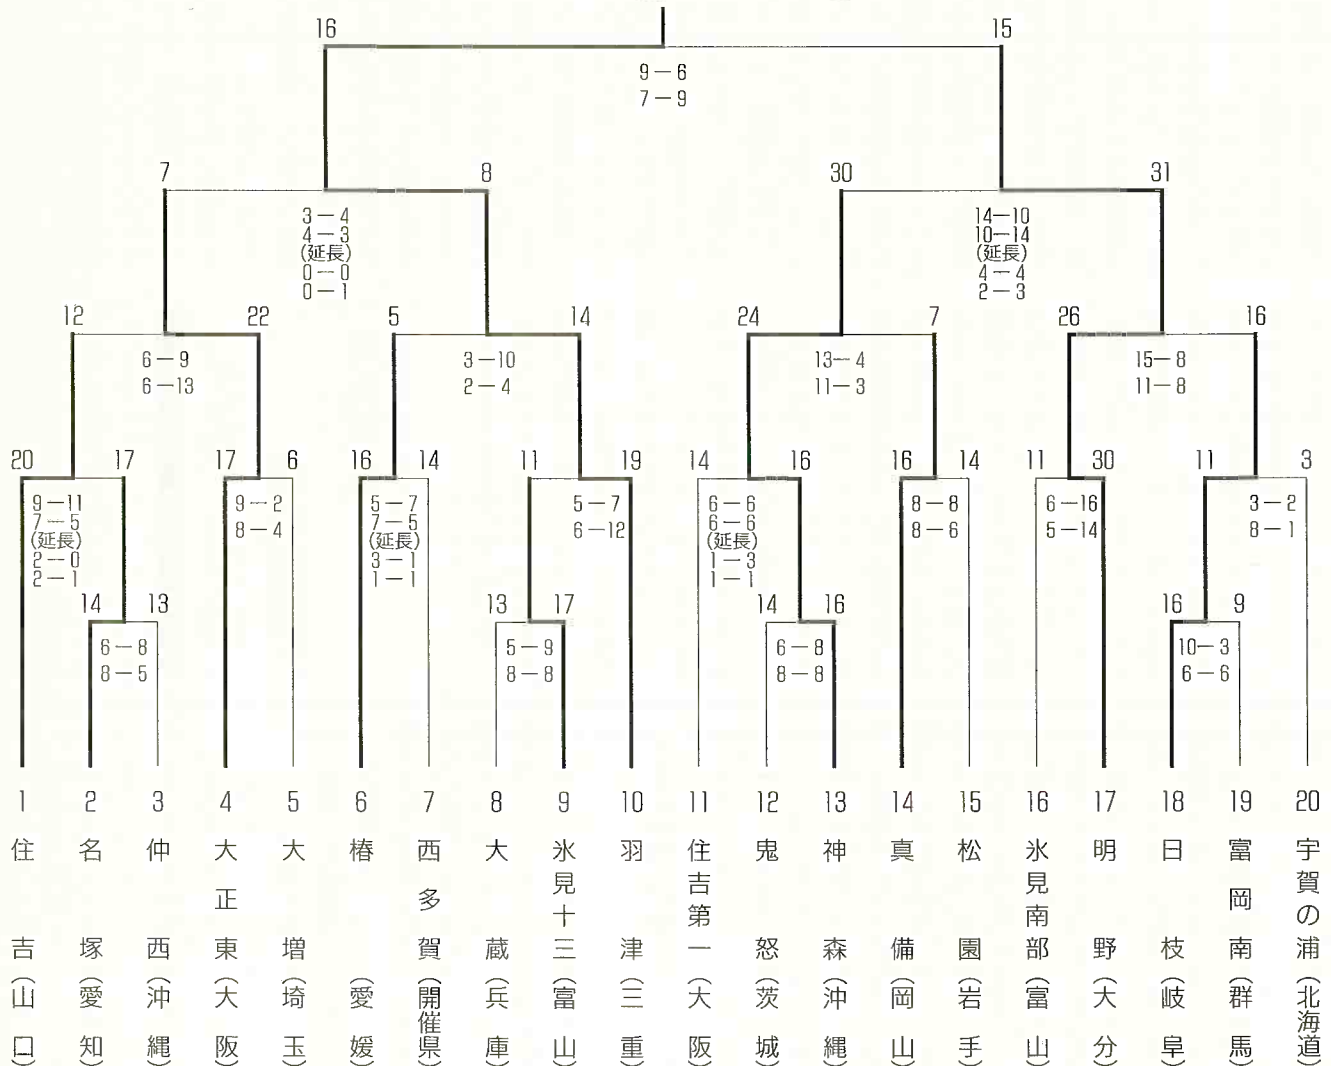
16 15
9－6
7－9

7 8 30 31
3－4
4－3
(延長)
0－0
0－1

14－10
10－14
(延長)
4－4
2－3

12 22 5 14 24 7 26 16
6－9
6－13

3－10
2－4

13－4
11－3

15－8
11－8

20 17 17 6 16 14 11 19 14 16 16 14 11 30 11 3

9－11
7－5
(延長)
2－0
2－1

9－2
8－4

5－7
7－5
(延長)
3－1
1－1

5－7
6－12

6－6
6－6
(延長)
1－3
1－1

8－8
8－6

6－16
5－14

3－2
8－1

14 13 13 17 14 16 16 9

6－8
8－5

5－9
8－8

6－8
8－8

10－3
6－6

1 住吉（山口）
2 名塚（愛知）
3 仲西（沖縄）
4 大正東（大阪）
5 大増（埼玉）
6 椿（愛媛）
7 西多賀（開催県）
8 大蔵（兵庫）
9 氷見十三（富山）
10 羽津（三重）
11 住吉第一（大阪）
12 鬼怒（茨城）
13 神森（沖縄）
14 真備（岡山）
15 松園（岩手）
16 氷見南部（富山）
17 明野（大分）
18 日枝（岐阜）
19 富岡南（群馬）
20 宇賀の浦（北海道）